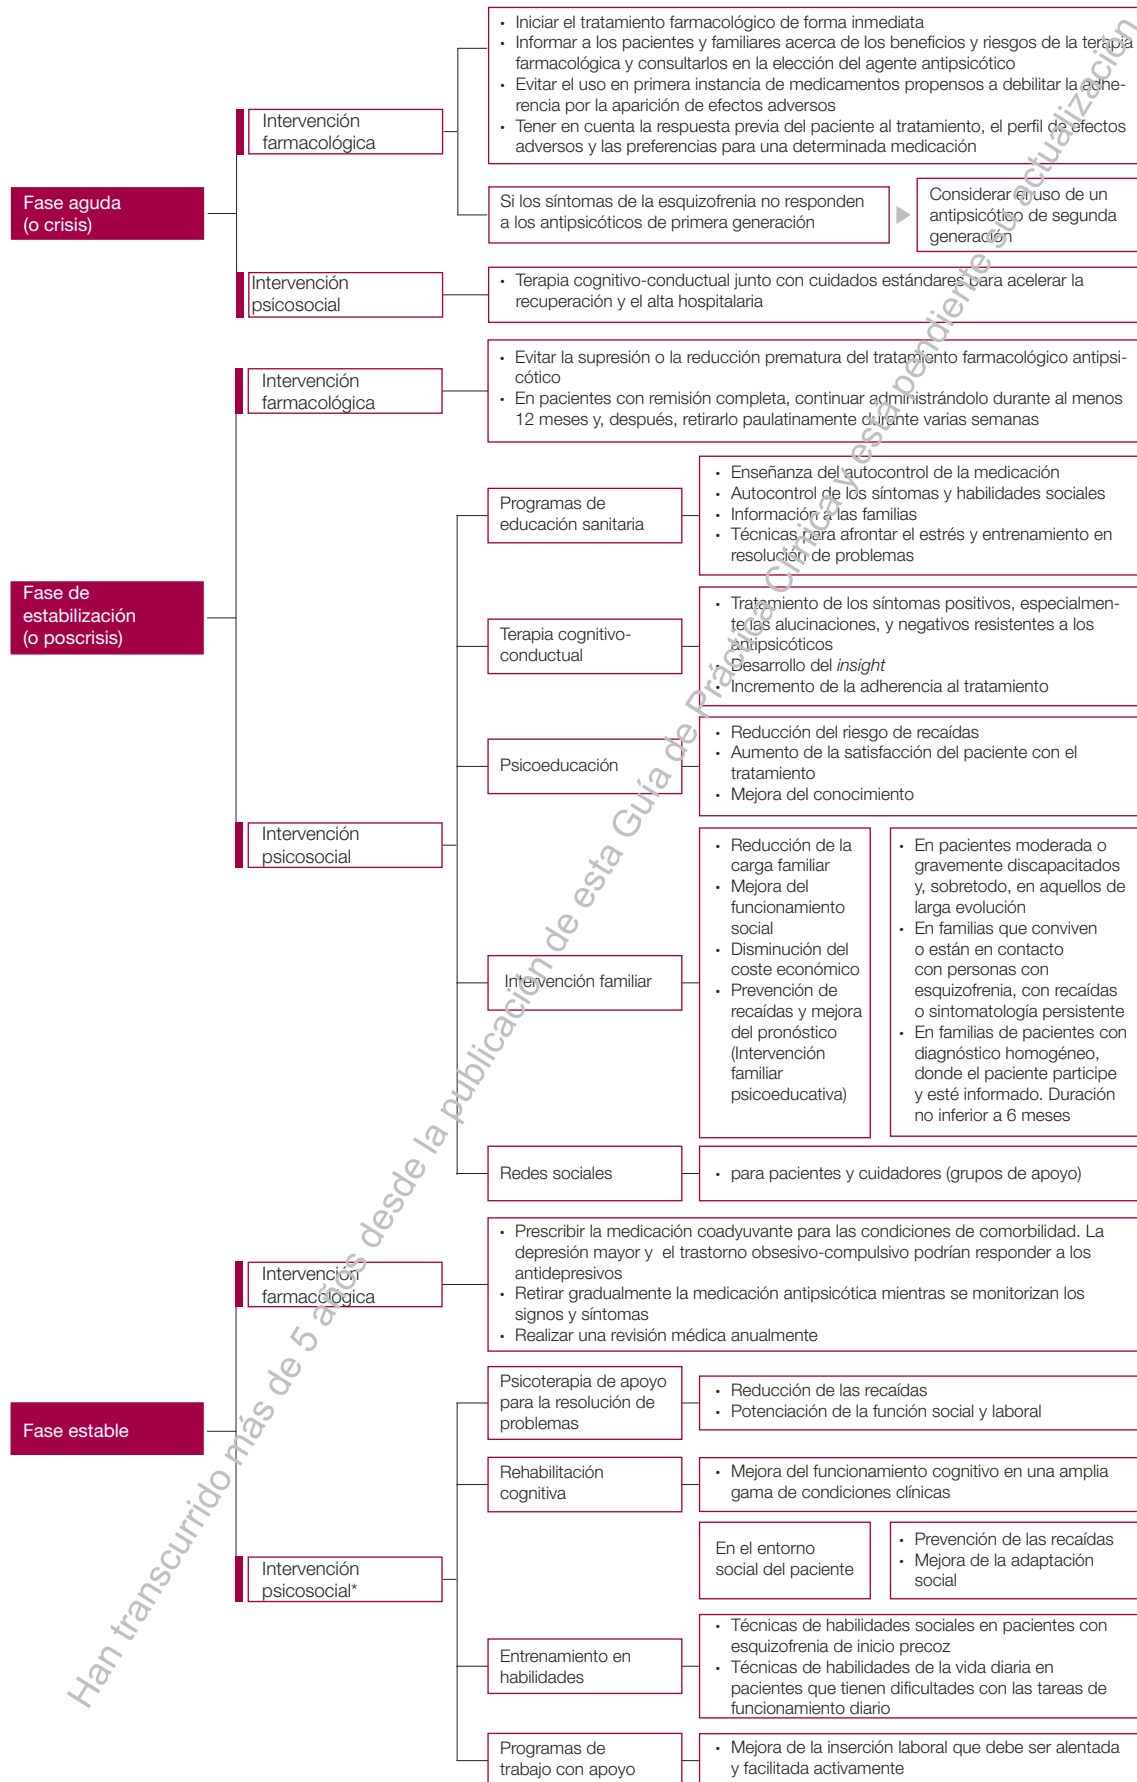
Fase aguda (o crisis)

Intervención farmacológica

- Iniciar el tratamiento farmacológico de forma inmediata
- Informar a los pacientes y familiares acerca de los beneficios y riesgos de la terapia farmacológica y consultarlos en la elección del agente antipsicótico
- Evitar el uso en primera instancia de medicamentos propensos a debilitar la adherencia por la aparición de efectos adversos
- Tener en cuenta la respuesta previa del paciente al tratamiento, el perfil de efectos adversos y las preferencias para una determinada medicación

Si los síntomas de la esquizofrenia no responden a los antipsicóticos de primera generación

Considerar el uso de un antipsicótico de segunda generación

Intervención psicosocial

- Terapia cognitivo-conductual junto con cuidados estándares para acelerar la recuperación y el alta hospitalaria

Fase de estabilización (o poscrisis)

Intervención farmacológica

- Evitar la supresión o la reducción prematura del tratamiento farmacológico antipsicótico
- En pacientes con remisión completa, continuar administrándolo durante al menos 12 meses y, después, retirarlo paulatinamente durante varias semanas

Intervención psicosocial

Programas de educación sanitaria

- Enseñanza del autocontrol de la medicación
- Autocontrol de los síntomas y habilidades sociales
- Información a las familias
- Técnicas para afrontar el estrés y entrenamiento en resolución de problemas

Terapia cognitivo-conductual

- Tratamiento de los síntomas positivos, especialmente las alucinaciones, y negativos resistentes a los antipsicóticos
- Desarrollo del *insight*
- Incremento de la adherencia al tratamiento

Psicoeducación

- Reducción del riesgo de recaídas
- Aumento de la satisfacción del paciente con el tratamiento
- Mejora del conocimiento

Intervención familiar

- Reducción de la carga familiar
- Mejora del funcionamiento social
- Disminución del coste económico
- Prevención de recaídas y mejora del pronóstico (Intervención familiar psicoeducativa)

- En pacientes moderada o gravemente discapacitados y, sobretodo, en aquellos de larga evolución
- En familias que conviven o están en contacto con personas con esquizofrenia, con recaídas o sintomatología persistente
- En familias de pacientes con diagnóstico homogéneo, donde el paciente participe y esté informado. Duración no inferior a 6 meses

Redes sociales

- para pacientes y cuidadores (grupos de apoyo)

Fase estable

Intervención farmacológica

- Prescribir la medicación coadyuvante para las condiciones de comorbilidad. La depresión mayor y el trastorno obsesivo-compulsivo podrían responder a los antidepresivos
- Retirar gradualmente la medicación antipsicótica mientras se monitorizan los signos y síntomas
- Realizar una revisión médica anualmente

Intervención psicosocial*

Psicoterapia de apoyo para la resolución de problemas

- Reducción de las recaídas
- Potenciación de la función social y laboral

Rehabilitación cognitiva

- Mejora del funcionamiento cognitivo en una amplia gama de condiciones clínicas

En el entorno social del paciente

- Prevención de las recaídas
- Mejora de la adaptación social

Entrenamiento en habilidades

- Técnicas de habilidades sociales en pacientes con esquizofrenia de inicio precoz
- Técnicas de habilidades de la vida diaria en pacientes que tienen dificultades con las tareas de funcionamiento diario

Programas de trabajo con apoyo

- Mejora de la inserción laboral que debe ser alentada y facilitada activamente

Han transcurrido más de 5 años desde la publicación de esta Guía de Práctica Clínica y está pendiente su actualización